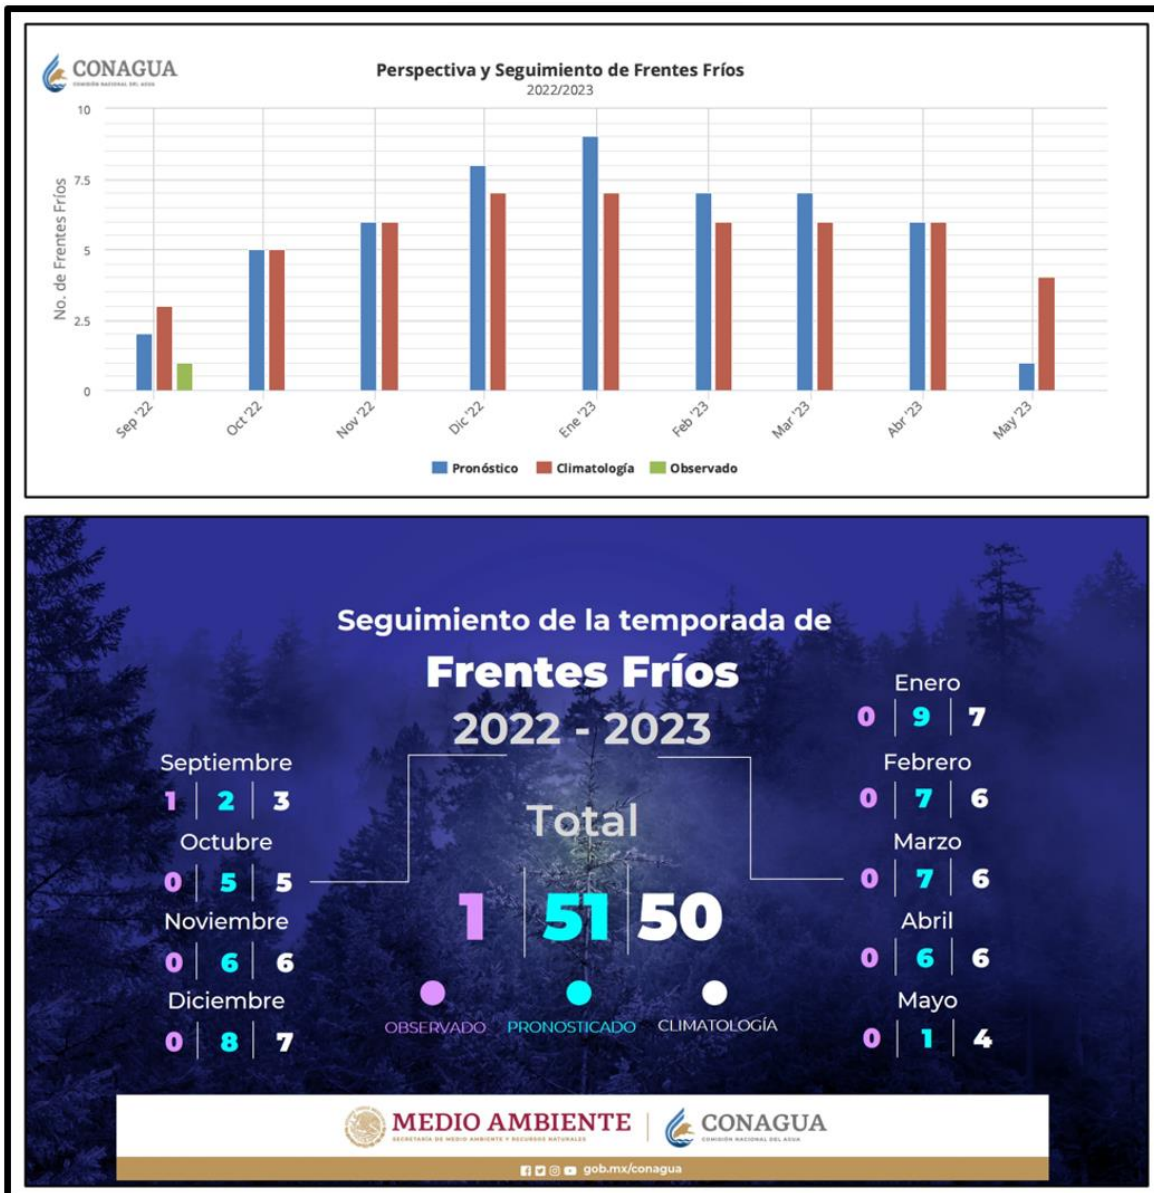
CONAGUA
COMISIÓN NACIONAL DEL AGUA

Perspectiva y Seguimiento de Frentes Fríos
2022/2023

No. de Frentes Fríos

10
7.5
5
2.5
0

| | Pronóstico | Climatología | Observado |
|---|---|---|---|
| Sep '22 | 2 | 3 | 1 |
| Oct '22 | 5 | 5 | |
| Nov '22 | 6 | 6 | |
| Dic '22 | 8 | 7 | |
| Ene '23 | 9 | 7 | |
| Feb '23 | 7 | 6 | |
| Mar '23 | 7 | 6 | |
| Abr '23 | 6 | 6 | |
| May '23 | 1 | 4 | |

Pronóstico Climatología Observado

Seguimiento de la temporada de
Frentes Fríos
2022 - 2023

Septiembre
1 | 2 | 3
Octubre
0 | 5 | 5
Noviembre
0 | 6 | 6
Diciembre
0 | 8 | 7

Total
1 | 51 | 50
OBSERVADO PRONOSTICADO CLIMATOLOGÍA

Enero
0 | 9 | 7
Febrero
0 | 7 | 6
Marzo
0 | 7 | 6
Abril
0 | 6 | 6
Mayo
0 | 1 | 4

MEDIO AMBIENTE
SECRETARÍA DE MEDIO AMBIENTE Y RECURSOS NATURALES
CONAGUA
COMISIÓN NACIONAL DEL AGUA
gob.mx/conagua